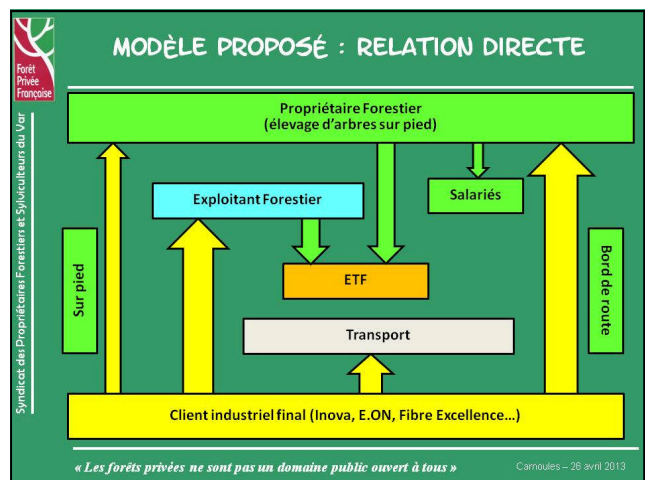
Forêt Privée Française

MODÈLE PROPOSÉ : RELATION DIRECTE

Syndicat des Propriétaires Forestiers et Sylviculteurs du Var

Propriétaire Forestier
(élevage d'arbres sur pied)

Exploitant Forestier

Salariés

Sur pied

ETF

Bord de route

Transport

Client industriel final (Inova, E.ON, Fibre Excellence…)

« Les forêts privées ne sont pas un domaine public ouvert à tous »

Carnoules – 26 avril 2013